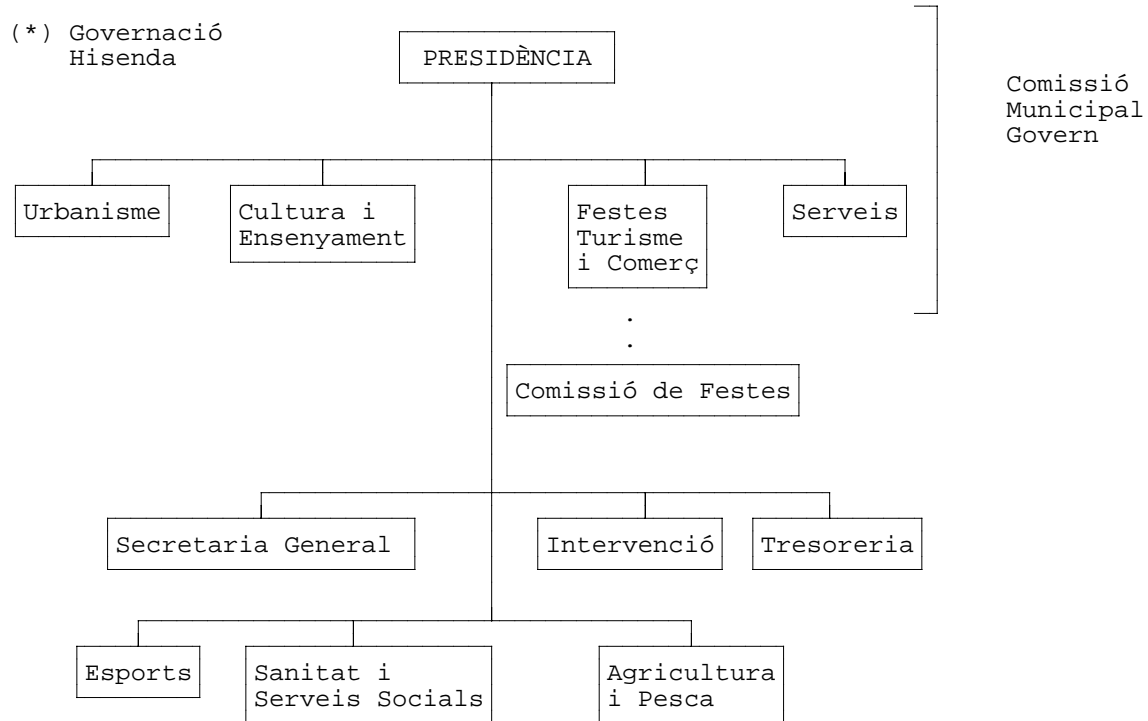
(*) Governació
Hisenda

PRESIDÈNCIA

Comissió
Municipal
Govern

Urbanisme

Cultura i
Ensenyament

Festes
Turisme
i Comerç

Serveis

Comissió de Festes

Secretaria General

Intervenció

Tresoreria

Esports

Sanitat i
Serveis Socials

Agricultura
i Pesca